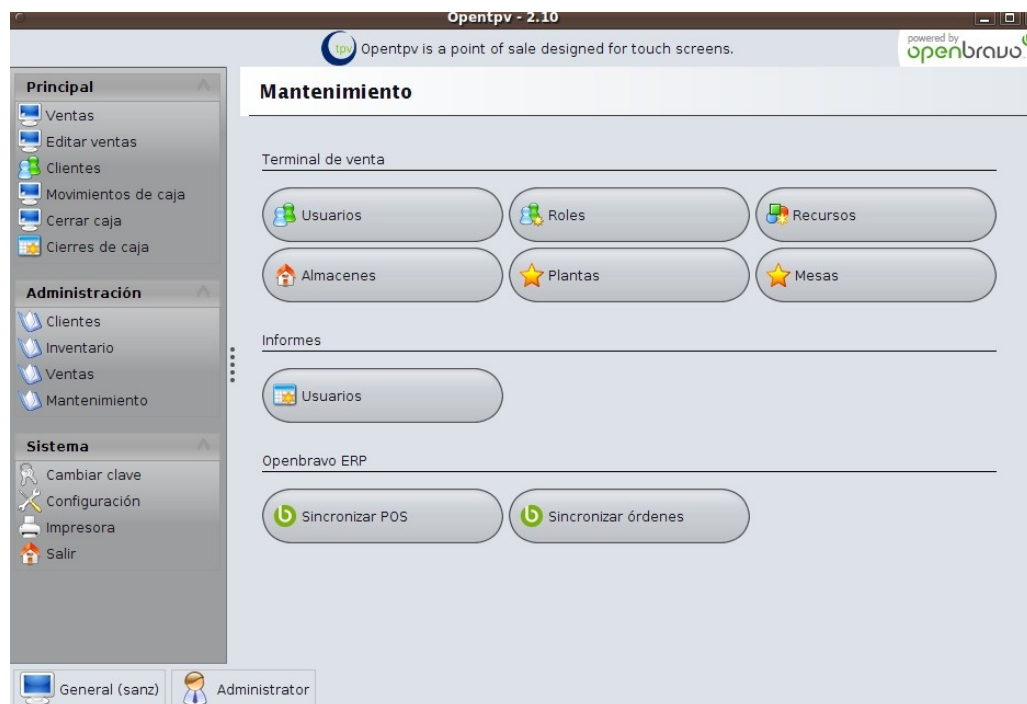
Opentpv - 2.10

tpv Opentpv is a point of sale designed for touch screens.

powered by openbravo

Principal
Ventas
Editar ventas
Clientes
Movimientos de caja
Cerrar caja
Cierres de caja

Administración
Clientes
Inventario
Ventas
Mantenimiento

Sistema
Cambiar clave
Configuración
Impresora
Salir

Mantenimiento

Terminal de venta

Usuarios
Roles
Recursos
Almacenes
Plantas
Mesas

Informes

Usuarios

Openbravo ERP

Sincronizar POS
Sincronizar órdenes

General (sanz)
Administrator